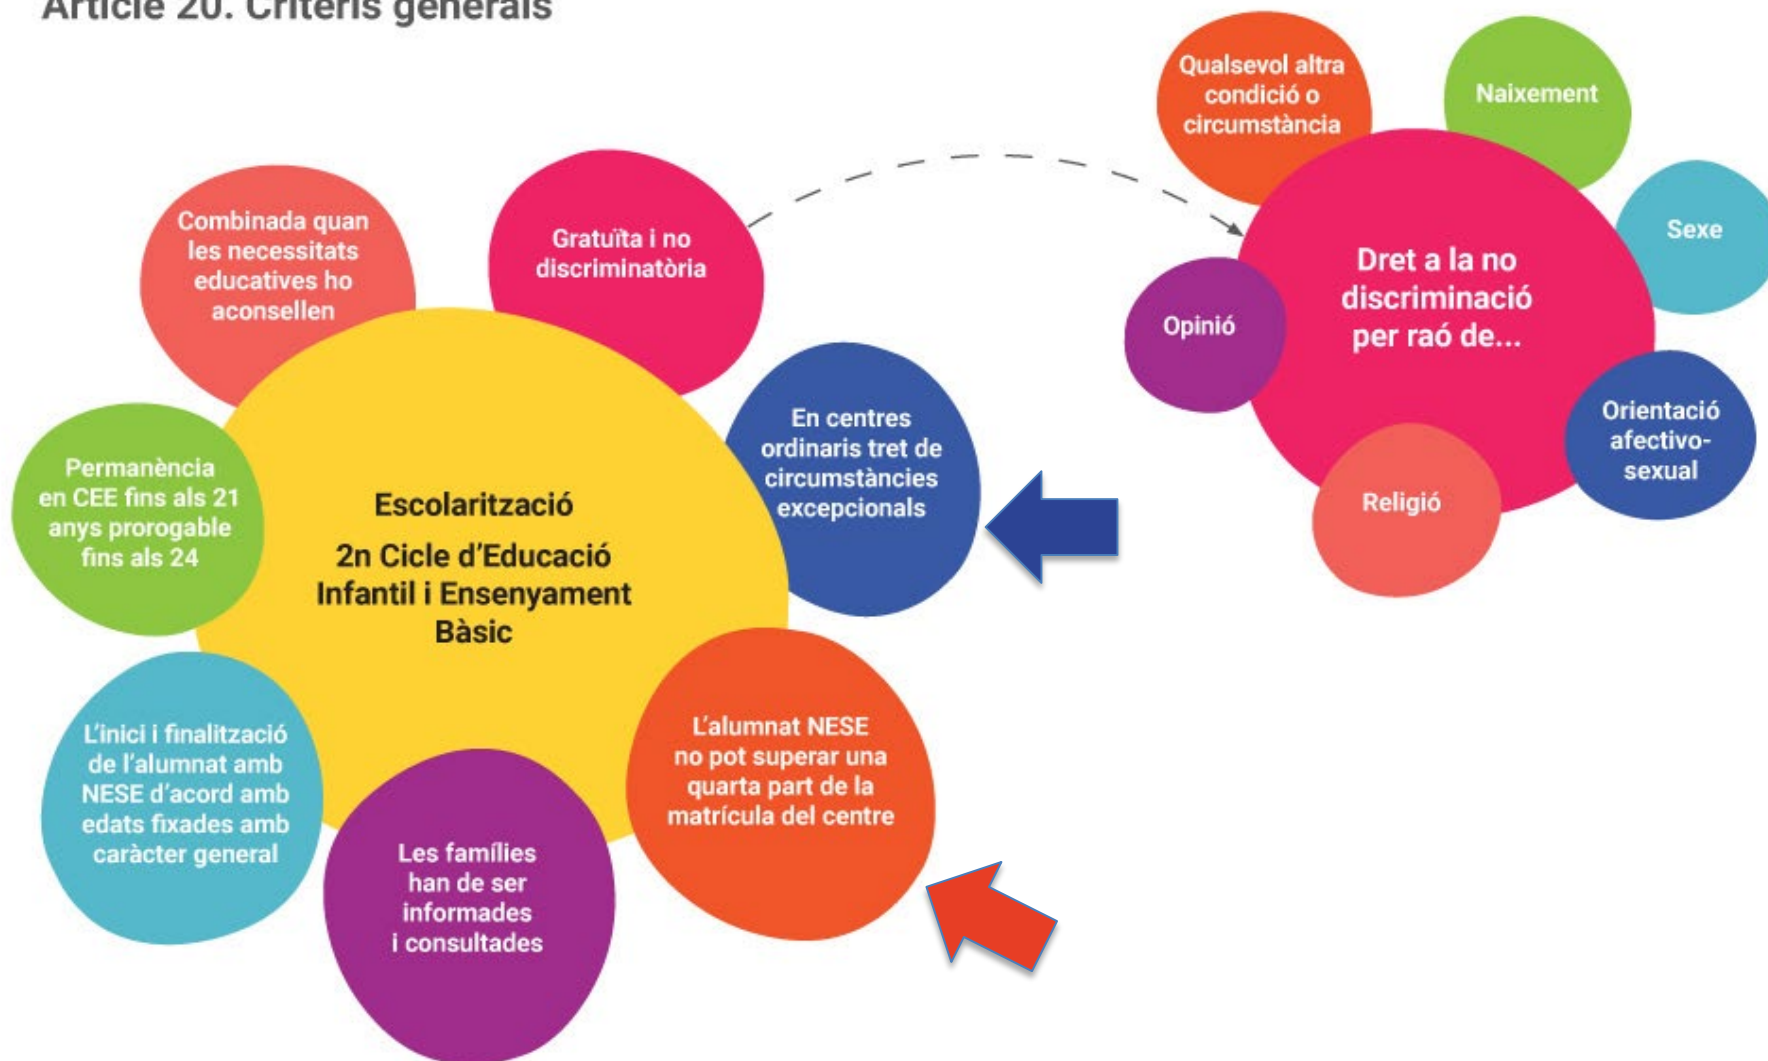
Article 20. Criteris generals

Escolarització

2n Cicle d'Educació Infantil i Ensenyament Bàsic

Combinada quan les necessitats educatives ho aconsellen

Gratuïta i no discriminatòria

En centres ordinaris tret de circumstàncies excepcionals

L'alumnat NESE no pot superar una quarta part de la matrícula del centre

Les famílies han de ser informades i consultades

L'inici i finalització de l'alumnat amb NESE d'acord amb edats fixades amb caràcter general

Permanència en CEE fins als 21 anys prorogable fins als 24

Dret a la no discriminació per raó de...

Qualsevol altra condició o circumstància

Naixement

Sexe

Orientació afectivo-sexual

Religió

Opinió